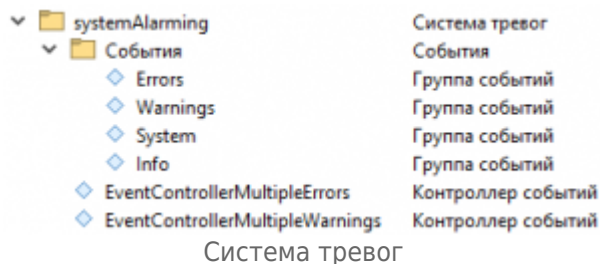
| | |
|---|---|
| systemAlarming | Система тревог |
| События | События |
| Errors | Группа событий |
| Warnings | Группа событий |
| System | Группа событий |
| Info | Группа событий |
| EventControllerMultipleErrors | Контроллер событий |
| EventControllerMultipleWarnings | Контроллер событий |

Система тревог